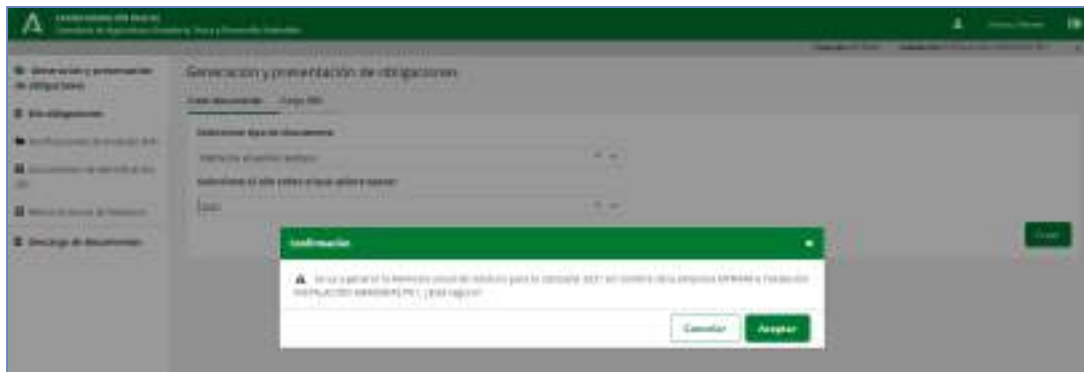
JUNTA DE ANDALUCÍA
Consejería de Agricultura, Ganadería, Pesca y Desarrollo Sostenible

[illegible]

Generación y presentación de obligaciones

Mis obligaciones

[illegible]

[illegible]

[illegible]

Descarga de documentos

Generación y presentación de obligaciones

Crear documento

Carga XML

Seleccione tipo de documento

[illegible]

Seleccione el año sobre el que quiere operar

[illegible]

Crear

Confirmación

Se va a generar la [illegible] para la campaña 2021 en nombre de la empresa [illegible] e instalación INSTALACIÓN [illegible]. ¿Desea seguir?

Cancelar

Aceptar